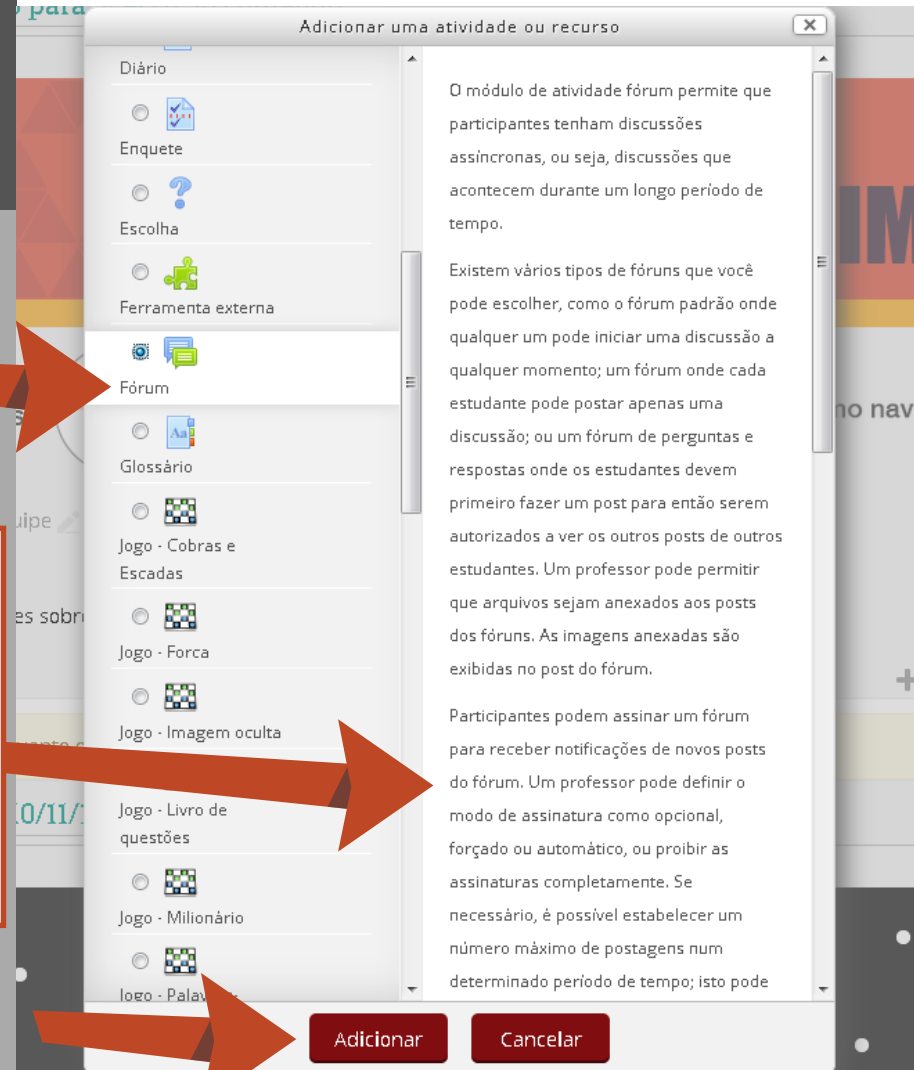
Adicionar uma atividade ou recurso

Diário

Enquete

Escolha

Ferramenta externa

Fórum

Glossário

Jogo - Cobras e Escadas

Jogo - Forca

Jogo - Imagem oculta

Jogo - Livro de questões

Jogo - Milionário

Jogo - Palav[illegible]

O módulo de atividade fórum permite que participantes tenham discussões assíncronas, ou seja, discussões que acontecem durante um longo período de tempo.

Existem vários tipos de fóruns que você pode escolher, como o fórum padrão onde qualquer um pode iniciar uma discussão a qualquer momento; um fórum onde cada estudante pode postar apenas uma discussão; ou um fórum de perguntas e respostas onde os estudantes devem primeiro fazer um post para então serem autorizados a ver os outros posts de outros estudantes. Um professor pode permitir que arquivos sejam anexados aos posts dos fóruns. As imagens anexadas são exibidas no post do fórum.

Participantes podem assinar um fórum para receber notificações de novos posts do fórum. Um professor pode definir o modo de assinatura como opcional, forçado ou automático, ou proibir as assinaturas completamente. Se necessário, é possível estabelecer um número máximo de postagens num determinado período de tempo; isto pode

Adicionar

Cancelar

uipe

es sobr

10/11/

no nav